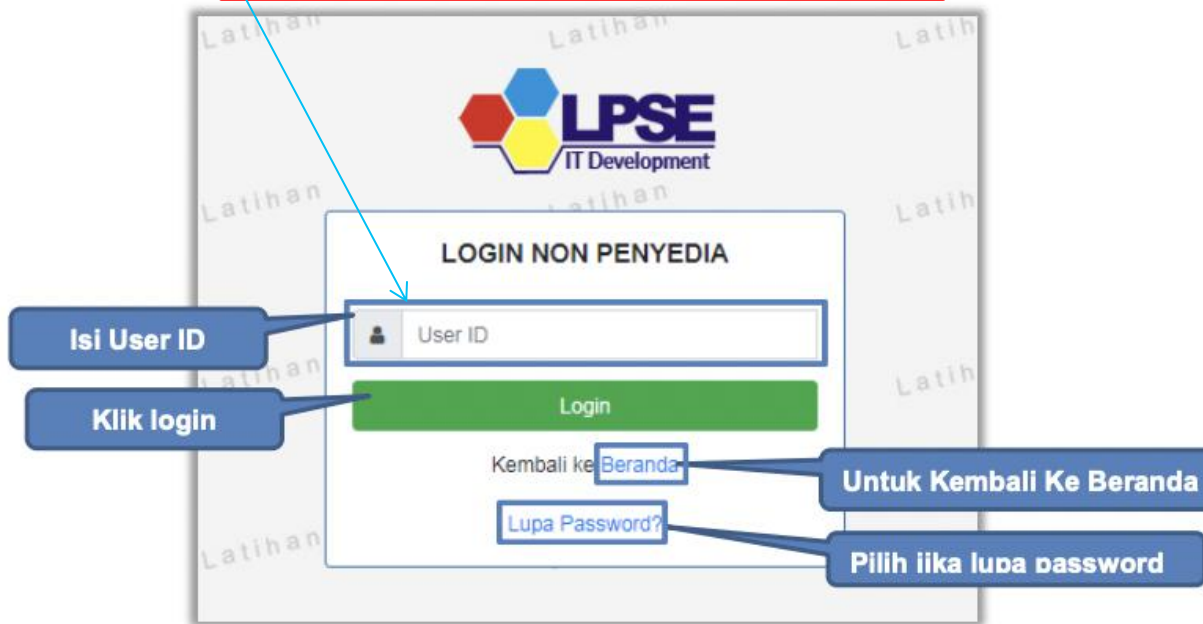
Latihan Latihan Latih

LPSE
IT Development

Latihan Latihan Latih

LOGIN NON PENYEDIA

Isi User ID

User ID

Latihan Latih

Klik login

Login

Kembali ke Beranda

Untuk Kembali Ke Beranda

Lupa Password?

Latihan

Pilih jika lupa password